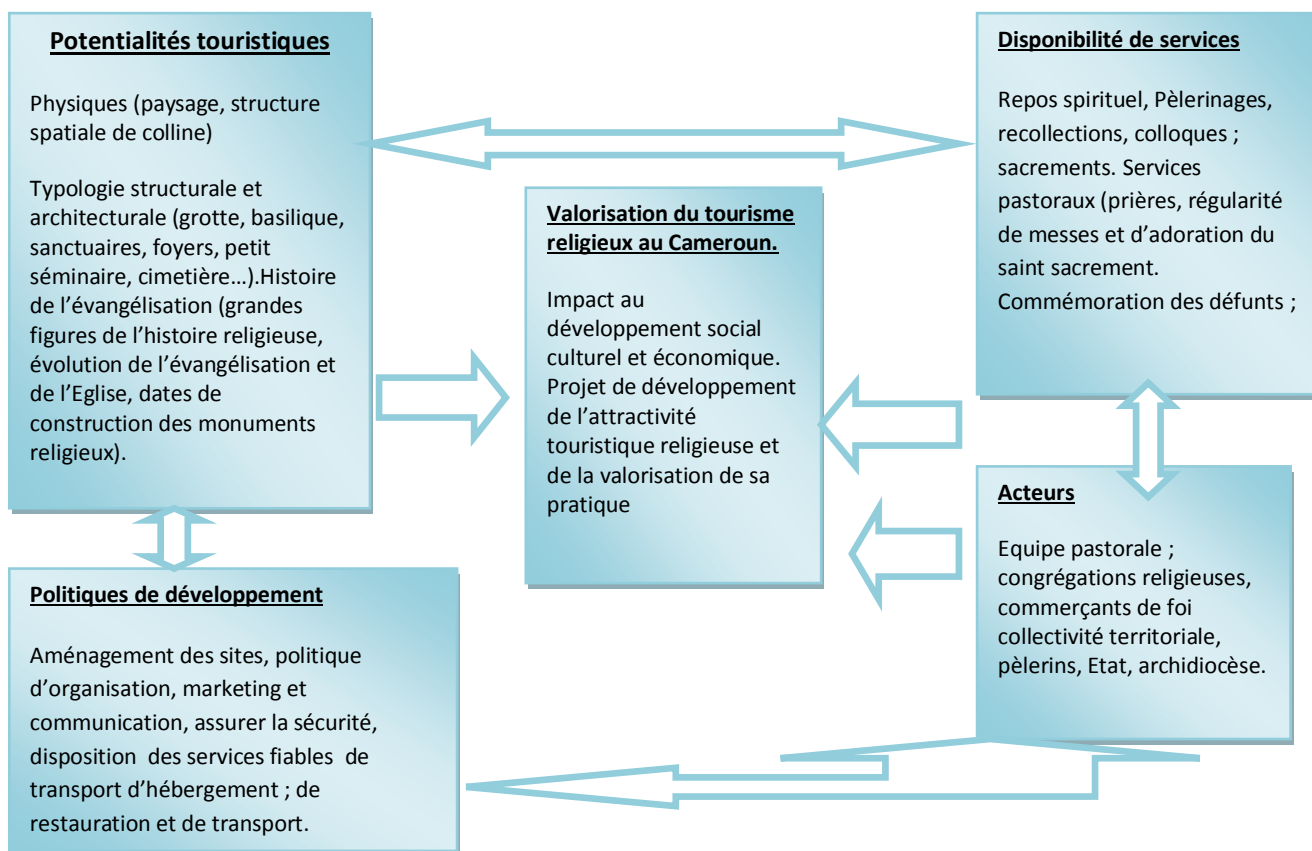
Potentialités touristiques

Physiques (paysage, structure spatiale de colline)

Typologie structurale et architecturale (grotte, basilique, sanctuaires, foyers, petit séminaire, cimetière…).Histoire de l'évangélisation (grandes figures de l'histoire religieuse, évolution de l'évangélisation et de l'Eglise, dates de construction des monuments religieux).

Valorisation du tourisme religieux au Cameroun.

Impact au développement social culturel et économique. Projet de développement de l'attractivité touristique religieuse et de la valorisation de sa pratique

Disponibilité de services

Repos spirituel, Pèlerinages, recollections, colloques ; sacrements. Services pastoraux (prières, régularité de messes et d'adoration du saint sacrement. Commémoration des défunts ;

Acteurs

Equipe pastorale ; congrégations religieuses, commerçants de foi collectivité territoriale, pèlerins, Etat, archidiocèse.

Politiques de développement

Aménagement des sites, politique d'organisation, marketing et communication, assurer la sécurité, disposition des services fiables de transport d'hébergement ; de restauration et de transport.